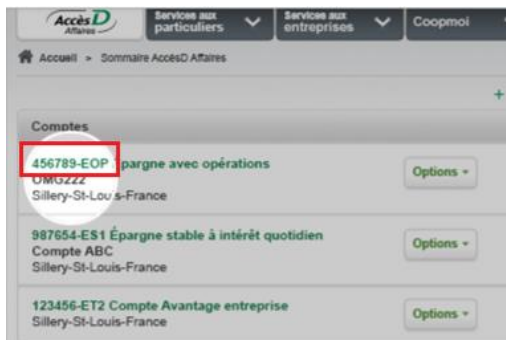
AccèsD Affaires
Services aux particuliers
Services aux entreprises
Coopmoi

Accueil > Sommaire AccèsD Affaires

+

Comptes

456789-EOP Épargne avec opérations
OMG222
Sillery-St-Louis-France
Options

987654-ES1 Épargne stable à intérêt quotidien
Compte ABC
Sillery-St-Louis-France
Options

123456-ET2 Compte Avantage entreprise
Sillery-St-Louis-France
Options